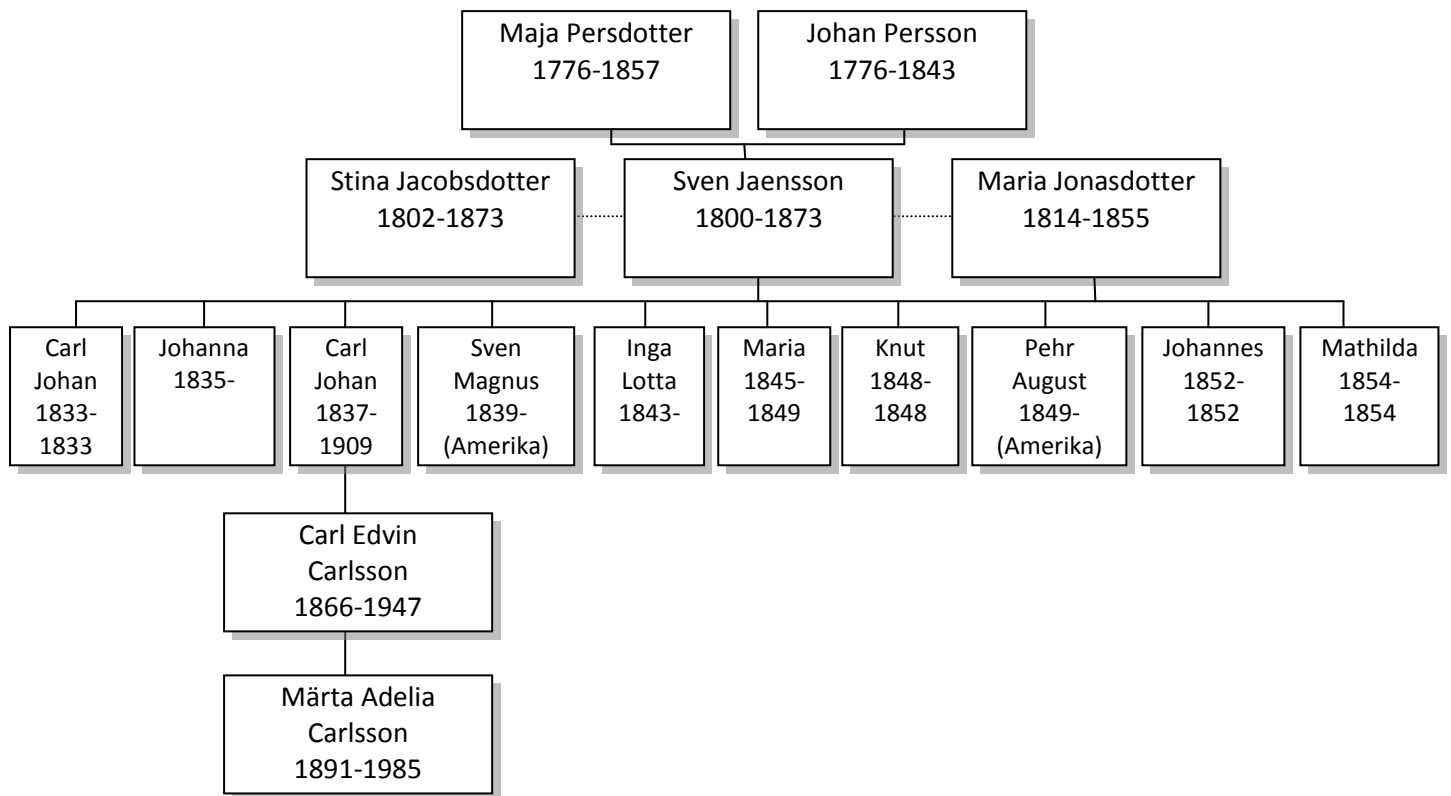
Maja Persdotter
1776-1857

Johan Persson
1776-1843

Stina Jacobsdotter
1802-1873

Sven Jaensson
1800-1873

Maria Jonasdotter
1814-1855

Carl Johan 1833-1833

Johanna 1835-

Carl Johan 1837-1909

Sven Magnus 1839- (Amerika)

Inga Lotta 1843-

Maria 1845-1849

Knut 1848-1848

Pehr August 1849- (Amerika)

Johannes 1852-1852

Mathilda 1854-1854

Carl Edvin Carlsson 1866-1947

Märta Adelia Carlsson 1891-1985